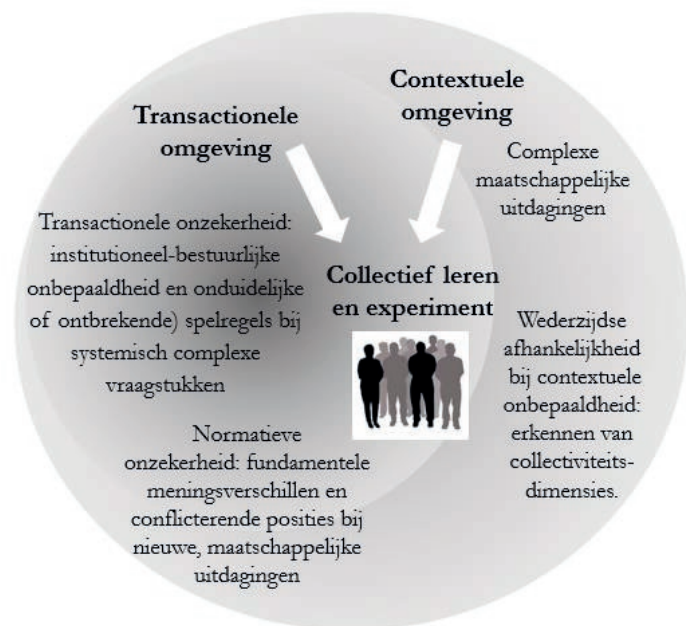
Contextuele omgeving

Transactionele omgeving

Complexe maatschappelijke uitdagingen

Transactionele onzekerheid: institutioneel-bestuurlijke onbepaaldheid en onduidelijke of ontbrekende) spelregels bij systemisch complexe vraagstukken

Collectief leren en experiment

Wederzijdse afhankelijkheid bij contextuele onbepaaldheid: erkennen van collectiviteitsdimensies.

Normatieve onzekerheid: fundamentele meningsverschillen en conflicterende posities bij nieuwe, maatschappelijke uitdagingen